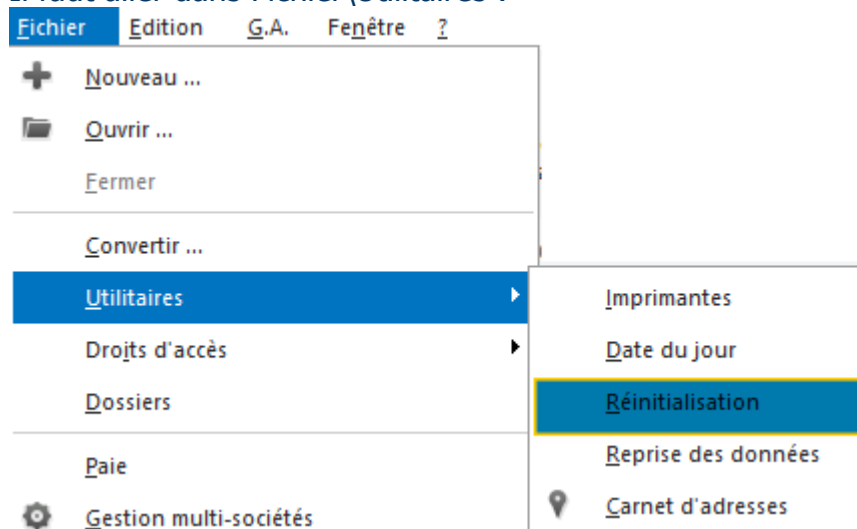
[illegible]

Fichier Edition G.A. Fenêtre ?

Nouveau ...
Ouvrir ...
Fermer
Convertir ...
Utilitaires
Droits d'accès
Dossiers
Paie
Gestion multi-sociétés

Imprimantes
Date du jour
Réinitialisation
Reprise des données
Carnet d'adresses